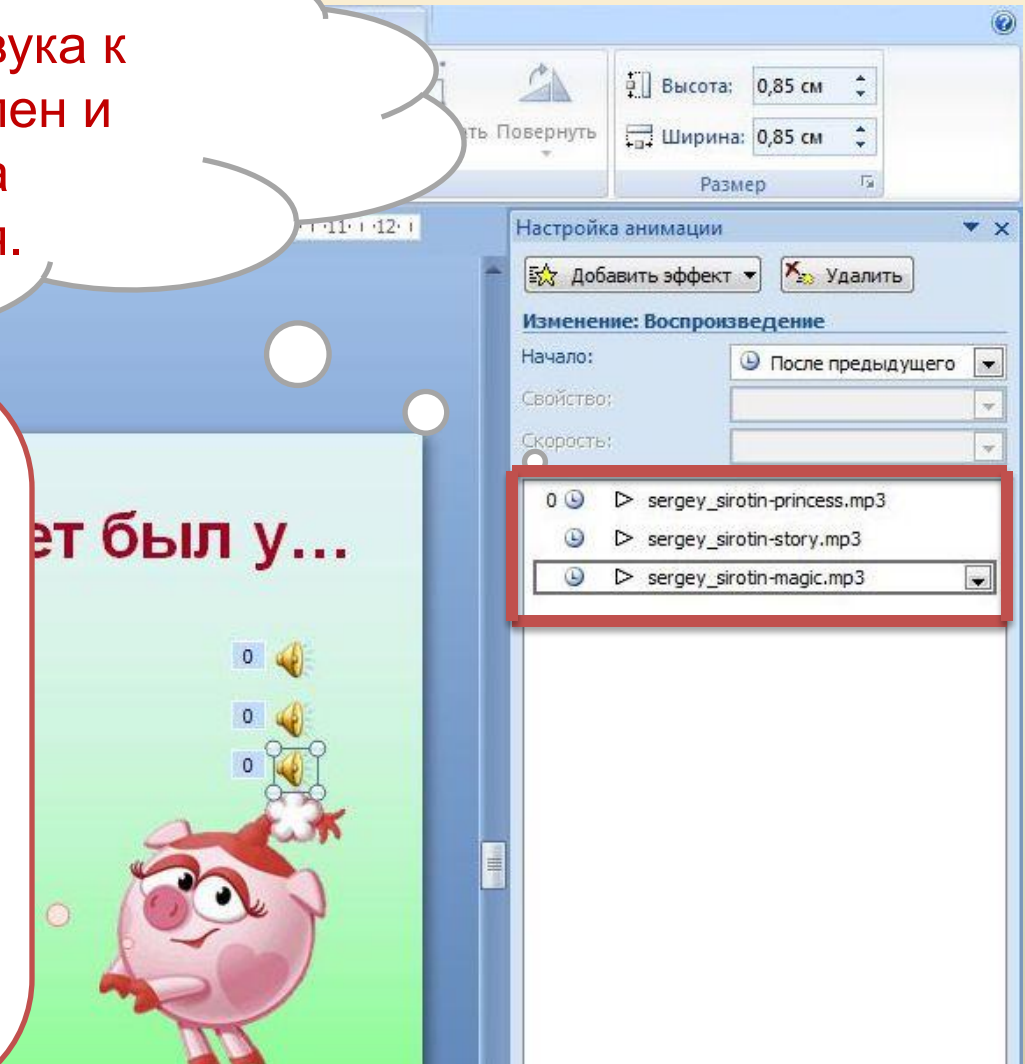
зука к
лен и
а
и.

ть Повернуть

Высота: 0,85 см

Ширина: 0,85 см

Размер

·11· ·12·

Настройка анимации

Добавить эффект

Удалить

Изменение: Воспроизведение

Начало:

После предыдущего

Свойство:

Скорость:

0 sergey_sirotin-princess.mp3

sergey_sirotin-story.mp3

sergey_sirotin-magic.mp3

ет был у…

0

0

0